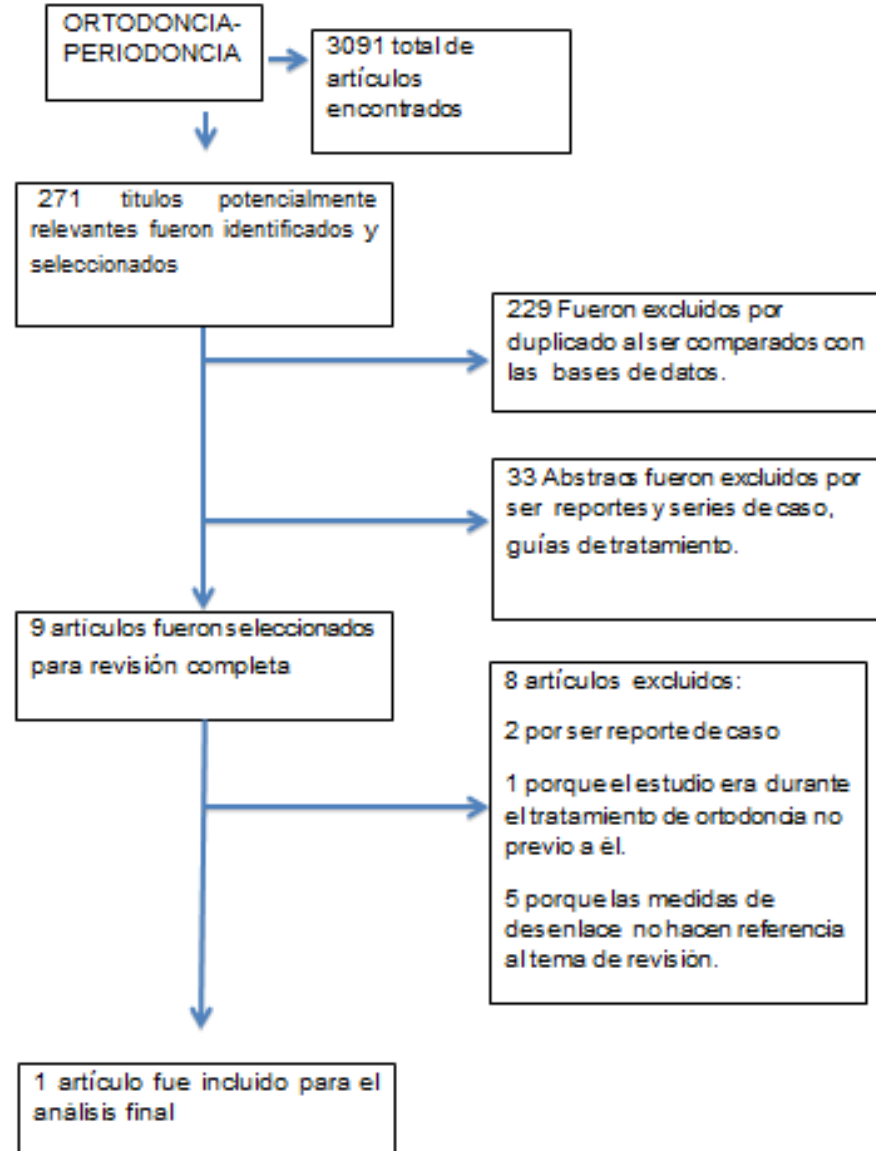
ORTODONCIA-PERIODONCIA

3091 total de artículos encontrados

271 titulos potencialmente relevantes fueron identificados y seleccionados

229 Fueron excluidos por duplicado al ser comparados con las bases de datos.

33 Abstracs fueron excluidos por ser reportes y series de caso, guías de tratamiento.

9 artículos fueron seleccionados para revisión completa

8 artículos excluidos:

2 por ser reporte de caso

1 porque el estudio era durante el tratamiento de ortodoncia no previo a él.

5 porque las medidas de desenlace no hacen referencia al tema de revisión.

1 artículo fue incluido para el análisis final